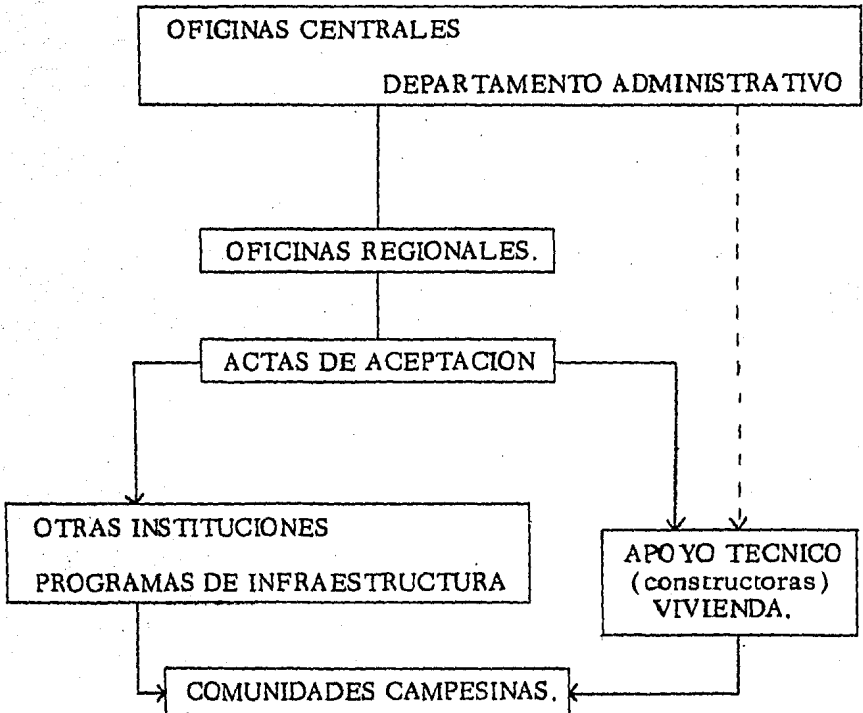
OFICINAS CENTRALES

DEPARTAMENTO ADMINISTRATIVO

OFICINAS REGIONALES.

ACTAS DE ACEPTACION

OTRAS INSTITUCIONES

PROGRAMAS DE INFRAESTRUCTURA

APOYO TECNICO
(constructoras)
VIVIENDA.

COMUNIDADES CAMPESINAS.